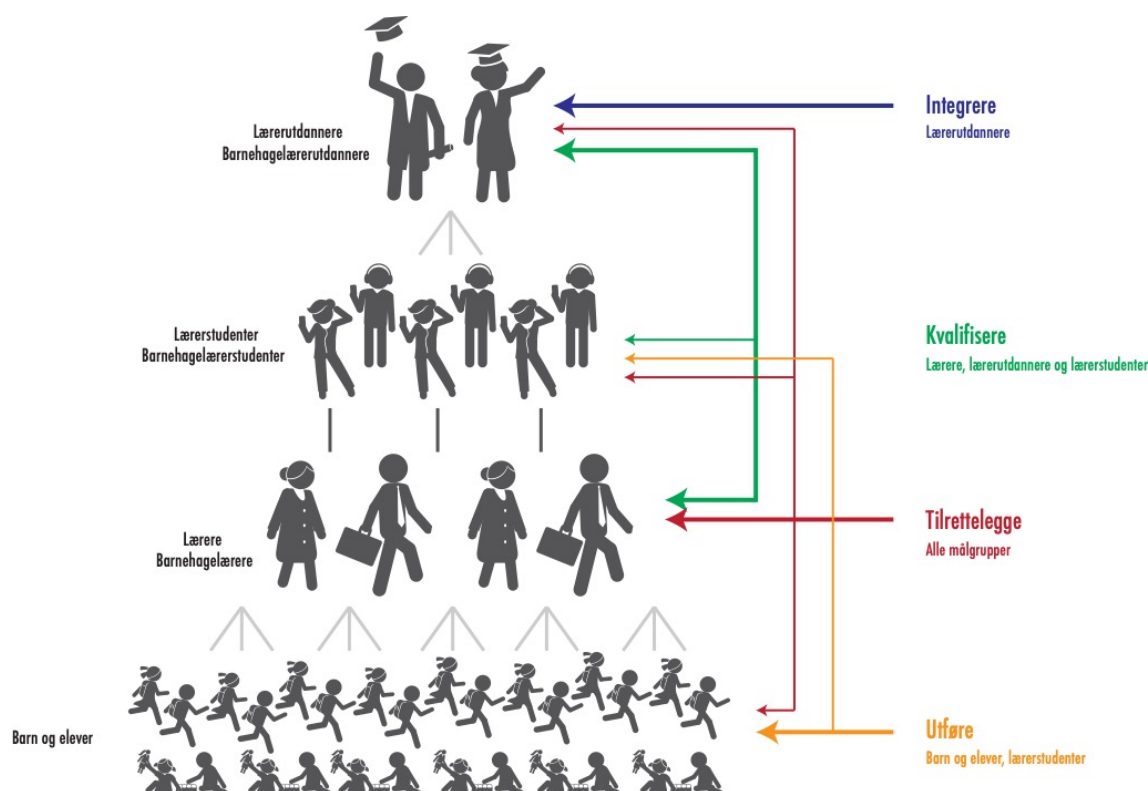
Lærerutdannere
Barnehagelærerutdannere

Lærerstudenter
Barnehagelærerstudenter

Lærere
Barnehagelærere

Barn og elever

Integrere
Lærerutdannere

Kvalifisere
Lærere, lærerutdannere og lærerstudenter

Tilrettelegge
Alle målgrupper

Utføre
Barn og elever, lærerstudenter